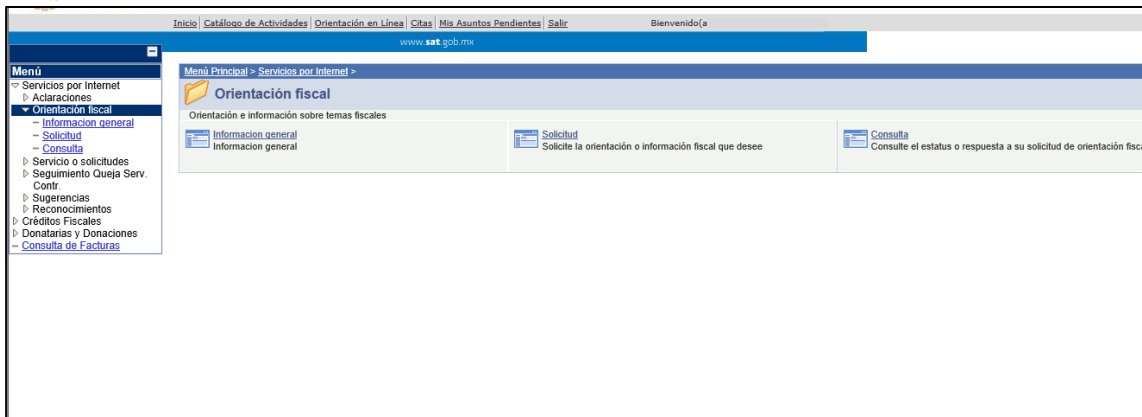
Inicio | Catálogo de Actividades | Orientación en Línea | Citas | Mis Asuntos Pendientes | Salir Bienvenido(a

www.sat.gob.mx

Menú
Servicios por Internet
Aclaraciones
Orientación fiscal
Informacion general
Solicitud
Consulta
Servicio o solicitudes
Seguimiento Queja Serv. Contr.
Sugerencias
Reconocimientos
Créditos Fiscales
Donatarias y Donaciones
Consulta de Facturas

Menú Principal > Servicios por Internet >

Orientación fiscal

Orientación e información sobre temas fiscales

Informacion general
Informacion general

Solicitud
Solicite la orientación o información fiscal que desee

Consulta
Consulte el estatus o respuesta a su solicitud de orientación fisca